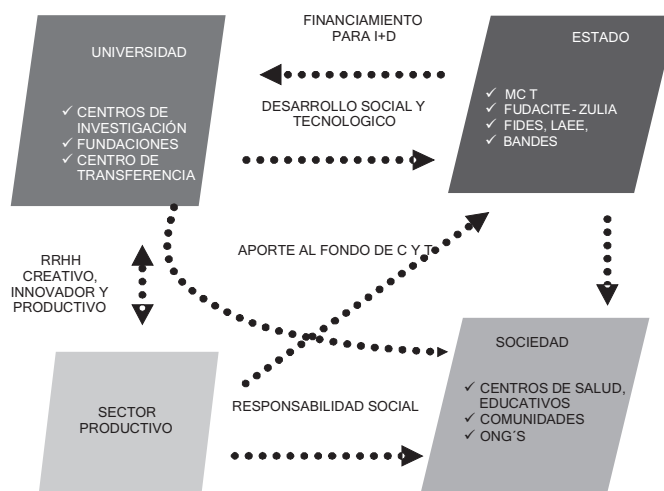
UNIVERSIDAD

✓ CENTROS DE INVESTIGACIÓN
✓ FUNDACIONES
✓ CENTRO DE TRANSFERENCIA

FINANCIAMIENTO PARA I+D

DESARROLLO SOCIAL Y TECNOLOGICO

ESTADO

✓ MC T
✓ FUDACITE - ZULIA
✓ FIDES, LAEE,
✓ BANDES

RRHH CREATIVO, INNOVADOR Y PRODUCTIVO

APORTE AL FONDO DE C Y T

SOCIEDAD

✓ CENTROS DE SALUD, EDUCATIVOS
✓ COMUNIDADES
✓ ONG´S

SECTOR PRODUCTIVO

RESPONSABILIDAD SOCIAL